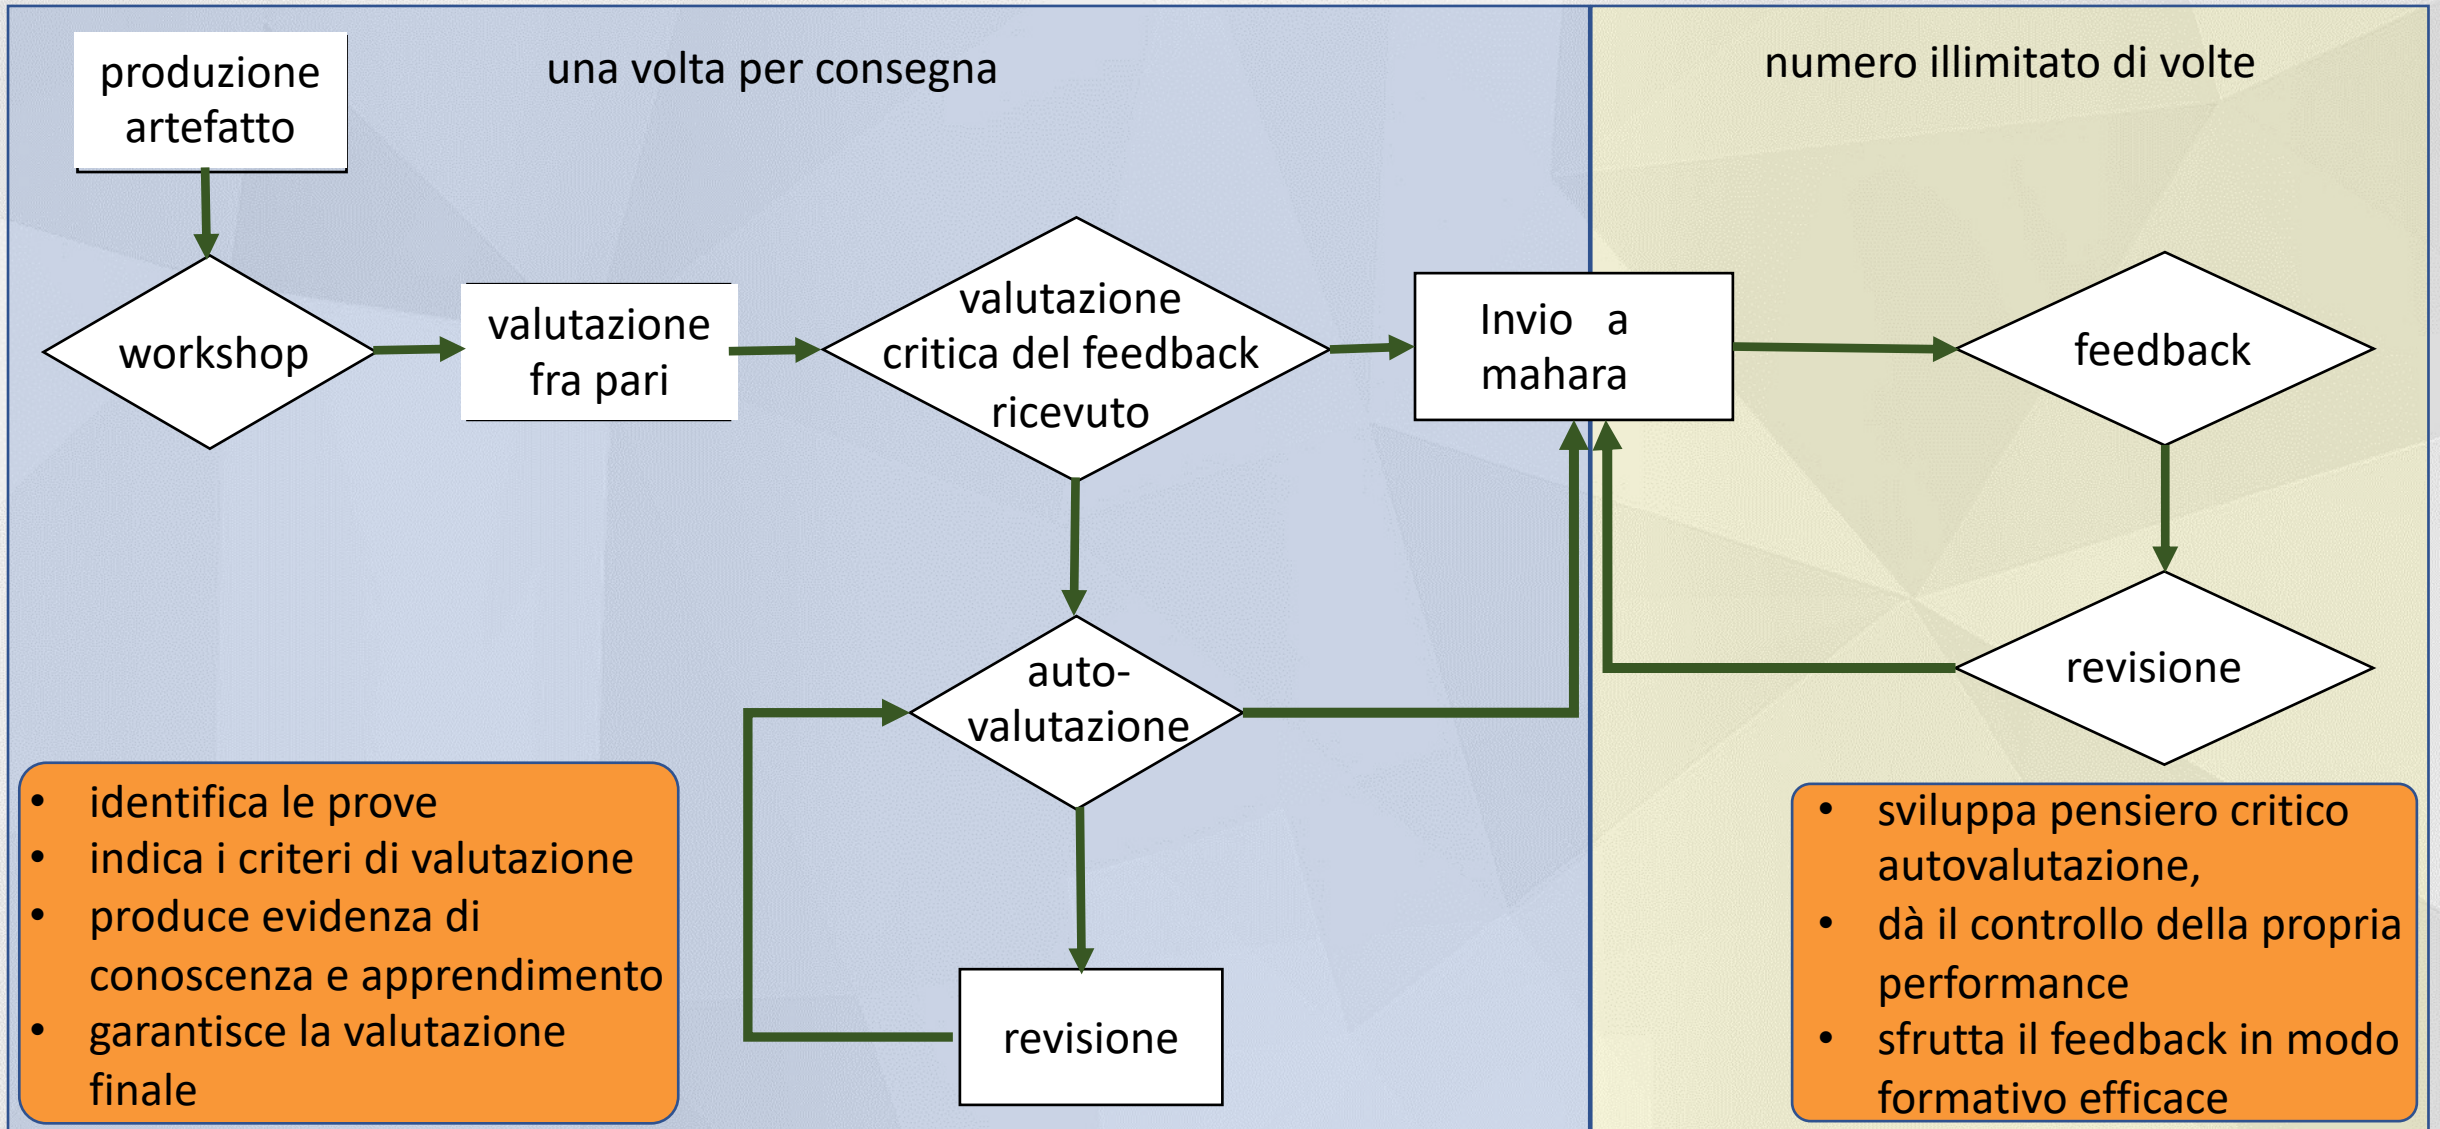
produzione artefatto

una volta per consegna

numero illimitato di volte

workshop

valutazione fra pari

valutazione critica del feedback ricevuto

Invio a mahara

feedback

auto-valutazione

revisione

revisione

- identifica le prove
- indica i criteri di valutazione
- produce evidenza di conoscenza e apprendimento
- garantisce la valutazione finale

- sviluppa pensiero critico autovalutazione,
- dà il controllo della propria performance
- sfrutta il feedback in modo formativo efficace